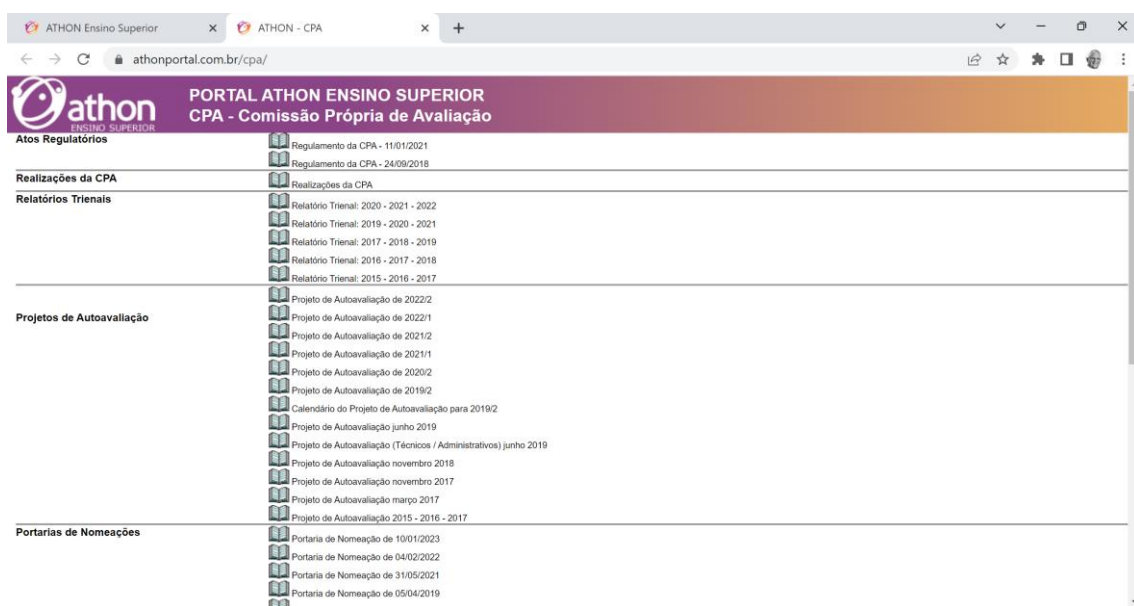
ATHON Ensino Superior
ATHON - CPA
athonportal.com.br/cpa/

athon
ENSINO SUPERIOR

PORTAL ATHON ENSINO SUPERIOR
CPA - Comissão Própria de Avaliação

Atos Regulatórios
Regulamento da CPA - 11/01/2021
Regulamento da CPA - 24/09/2018

Realizações da CPA
Realizações da CPA

Relatórios Trienais
Relatório Trienal: 2020 - 2021 - 2022
Relatório Trienal: 2019 - 2020 - 2021
Relatório Trienal: 2017 - 2018 - 2019
Relatório Trienal: 2016 - 2017 - 2018
Relatório Trienal: 2015 - 2016 - 2017

Projetos de Autoavaliação
Projeto de Autoavaliação de 2022/2
Projeto de Autoavaliação de 2022/1
Projeto de Autoavaliação de 2021/2
Projeto de Autoavaliação de 2021/1
Projeto de Autoavaliação de 2020/2
Projeto de Autoavaliação de 2019/2
Calendário do Projeto de Autoavaliação para 2019/2
Projeto de Autoavaliação junho 2019
Projeto de Autoavaliação (Técnicos / Administrativos) junho 2019
Projeto de Autoavaliação novembro 2018
Projeto de Autoavaliação novembro 2017
Projeto de Autoavaliação março 2017
Projeto de Autoavaliação 2015 - 2016 - 2017

Portarias de Nomeações
Portaria de Nomeação de 10/01/2023
Portaria de Nomeação de 04/02/2022
Portaria de Nomeação de 31/05/2021
Portaria de Nomeação de 05/04/2019